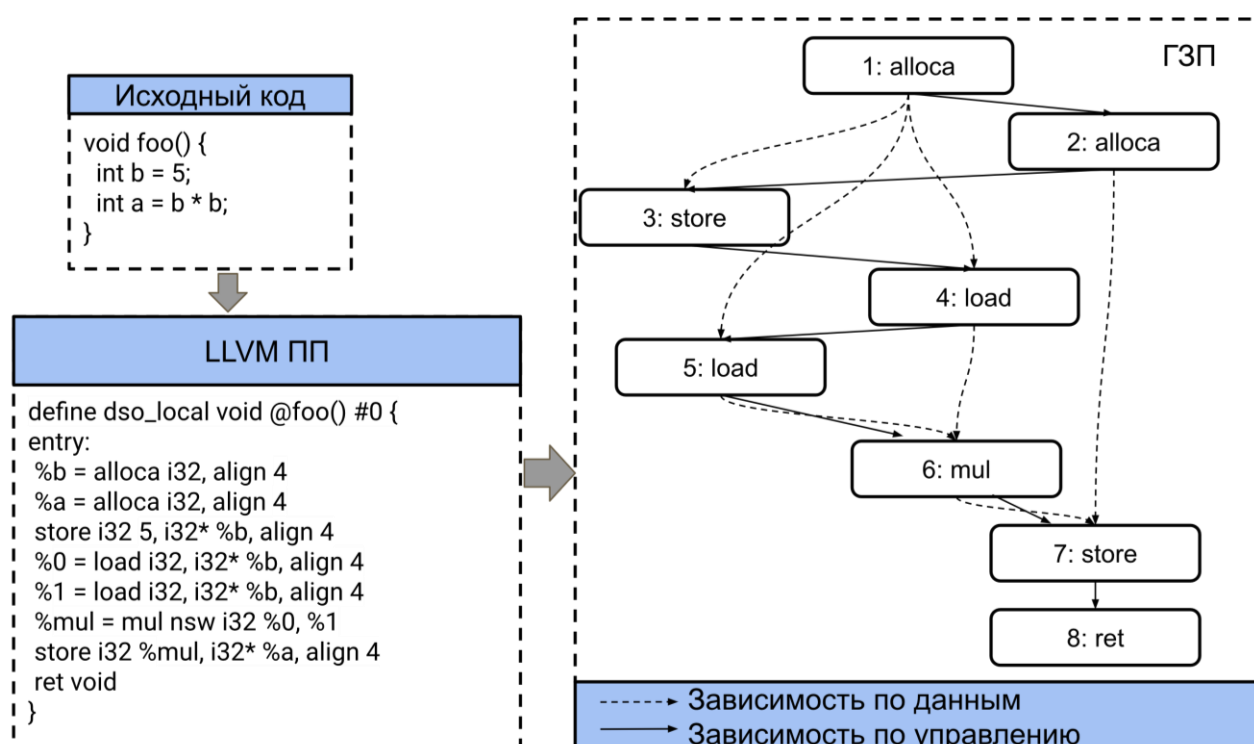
Исходный код

void foo() {
int b = 5;
int a = b * b;
}

LLVM ПП

define dso_local void @foo() #0 {
entry:
%b = alloca i32, align 4
%a = alloca i32, align 4
store i32 5, i32* %b, align 4
%0 = load i32, i32* %b, align 4
%1 = load i32, i32* %b, align 4
%mul = mul nsw i32 %0, %1
store i32 %mul, i32* %a, align 4
ret void
}

ГЗП

1: alloca

2: alloca

3: store

4: load

5: load

6: mul

7: store

8: ret

Зависимость по данным
Зависимость по управлению